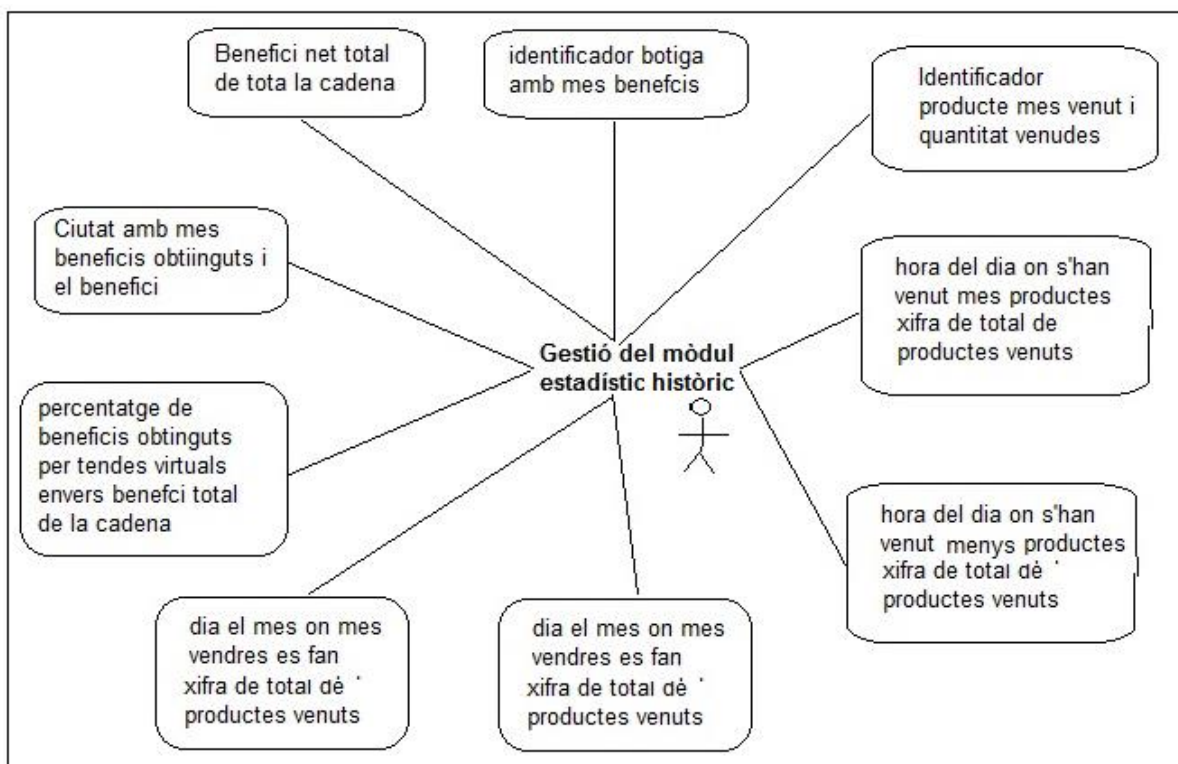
Benefici net total de tota la cadena

identificador botiga amb mes benefcis

Identificador producte mes venut i quantitat venudes

Ciutat amb mes beneficis obtiinguts i el benefici

hora del dia on s'han venut mes productes xifra de total de productes venuts

Gestió del mòdul estadístic històric

percentatge de beneficis obtinguts per tendes virtuals envers benefci total de la cadena

hora del dia on s'han venut menys productes xifra de total de productes venuts

dia el mes on mes vendres es fan xifra de total de productes venuts

dia el mes on mes vendres es fan xifra de total de productes venuts